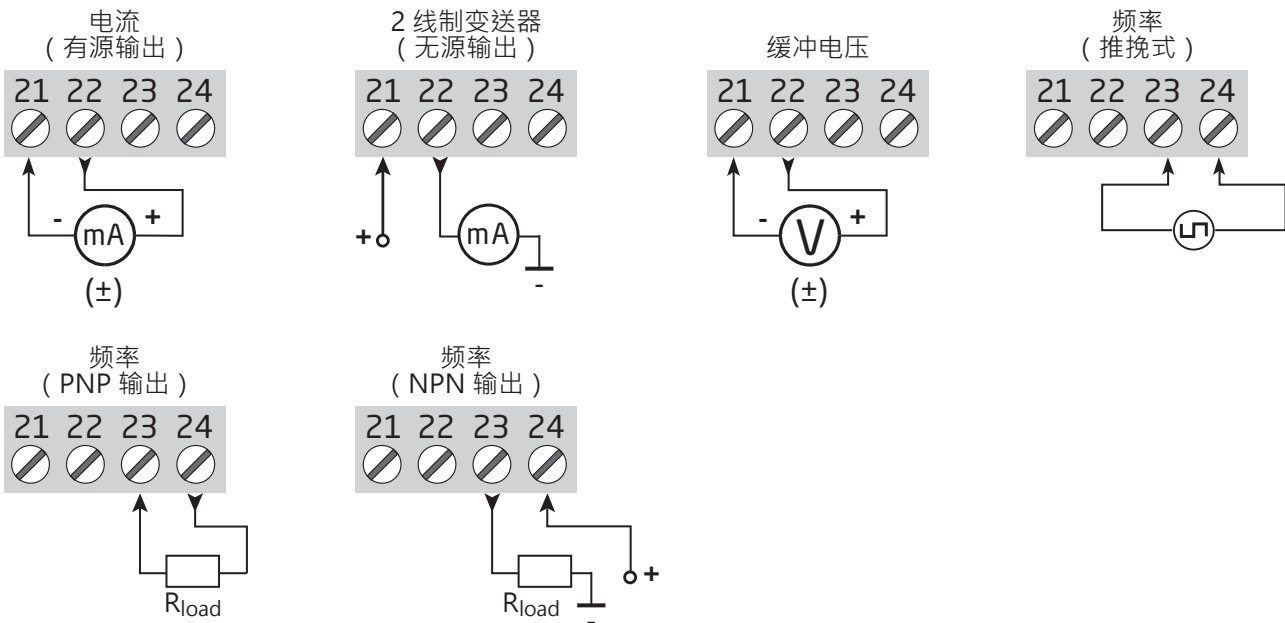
电流
（有源输出）

21 22 23 24

- mA +

(±)

2 线制变送器
（无源输出）

21 22 23 24

+ mA

-

缓冲电压

21 22 23 24

- V +

(±)

频率
（推挽式）

21 22 23 24

频率
（PNP 输出）

21 22 23 24

$R_{load}$

频率
（NPN 输出）

21 22 23 24

$R_{load}$ +

-